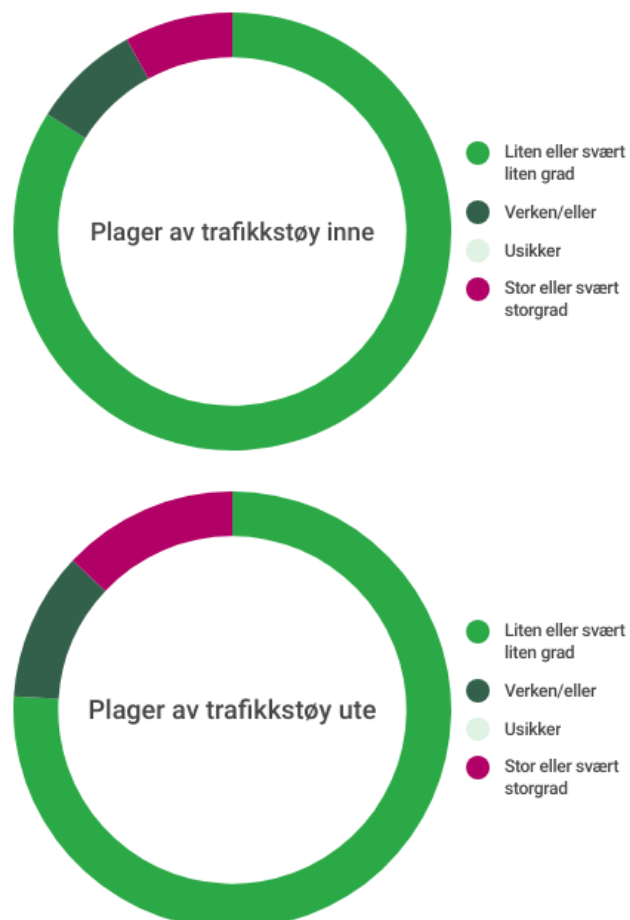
Plager av trafikkstøy inne

Liten eller svært liten grad

Verken/eller

Usikker

Stor eller svært storgrad

Plager av trafikkstøy ute

Liten eller svært liten grad

Verken/eller

Usikker

Stor eller svært storgrad